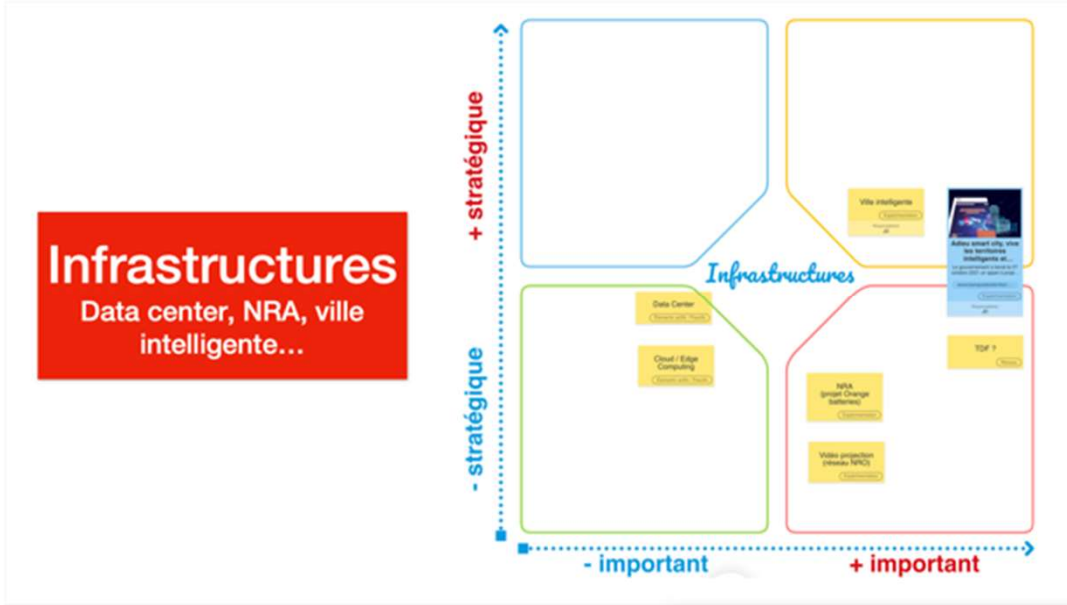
Infrastructures
Data center, NRA, ville intelligente...

+ stratégique

- stratégique

- important

+ important

Infrastructures

Ville intelligente
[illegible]

Adieu smart city, vive les territoires intelligents et...
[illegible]

Data Center
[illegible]

Cloud / Edge Computing
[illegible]

TDF ?
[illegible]

NRA (projet Orange batteries)
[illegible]

Video projection (réseau NRO)
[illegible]